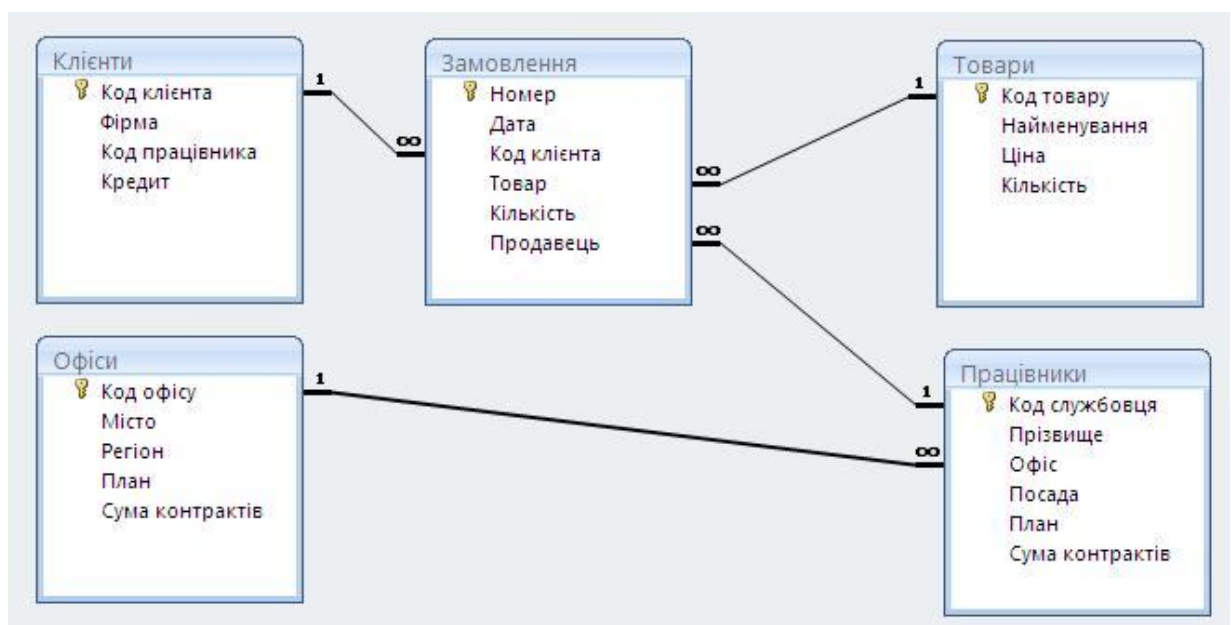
Клієнти
Код клієнта
Фірма
Код працівника
Кредит

1

∞

Замовлення
Номер
Дата
Код клієнта
Товар
Кількість
Продавець

∞

1

Товари
Код товару
Найменування
Ціна
Кількість

∞

Офіси
Код офісу
Місто
Регіон
План
Сума контрактів

1

1

∞

Працівники
Код службовця
Прізвище
Офіс
Посада
План
Сума контрактів